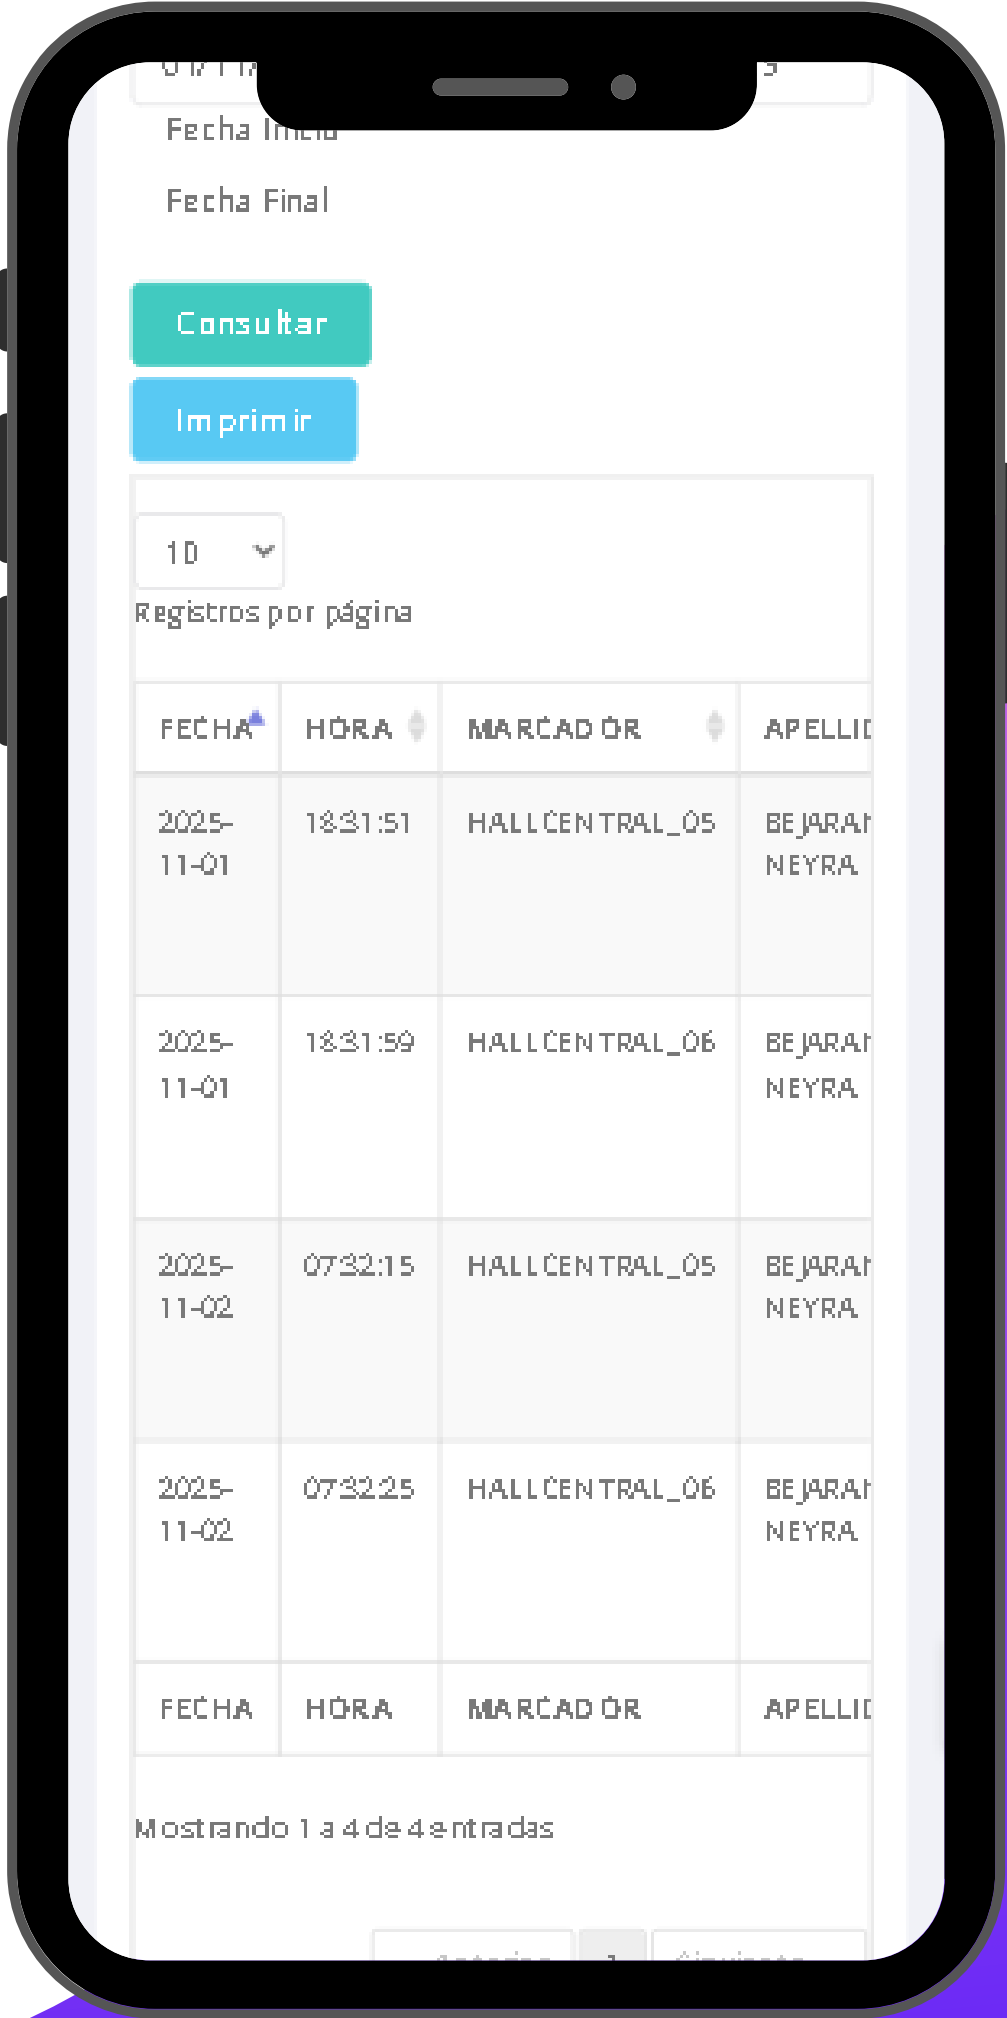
Fecha Inicio

Fecha Final

Consultar

Imprimir

10

Registros por página

| FECHA | HORA | MARCADOR | APELLID |
|---|---|---|---|
| 2025-11-01 | 18:31:51 | HALLCENTRAL_05 | BEJARAN NEYRA |
| 2025-11-01 | 18:31:59 | HALLCENTRAL_06 | BEJARAN NEYRA |
| 2025-11-02 | 07:32:15 | HALLCENTRAL_05 | BEJARAN NEYRA |
| 2025-11-02 | 07:32:25 | HALLCENTRAL_06 | BEJARAN NEYRA |
| FECHA | HORA | MARCADOR | APELLID |

Mostrando 1 a 4 de 4 entradas

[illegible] 1 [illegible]